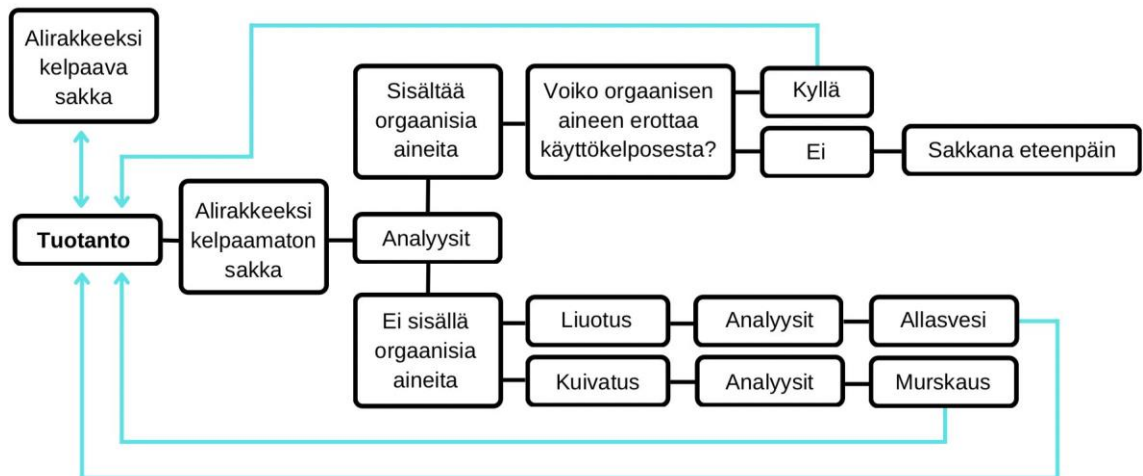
Alirakkeeksi kelpaava sakka

Tuotanto

Alirakkeeksi kelpaamaton sakka

Analyysit

Sisältää orgaanisia aineita

Voiko orgaanisen aineen erottaa käyttökelposesta?

Kyllä

Ei

Sakkana eteenpäin

Ei sisällä orgaanisia aineita

Liuotus

Analyysit

Allasvesi

Kuivatus

Analyysit

Murskaus